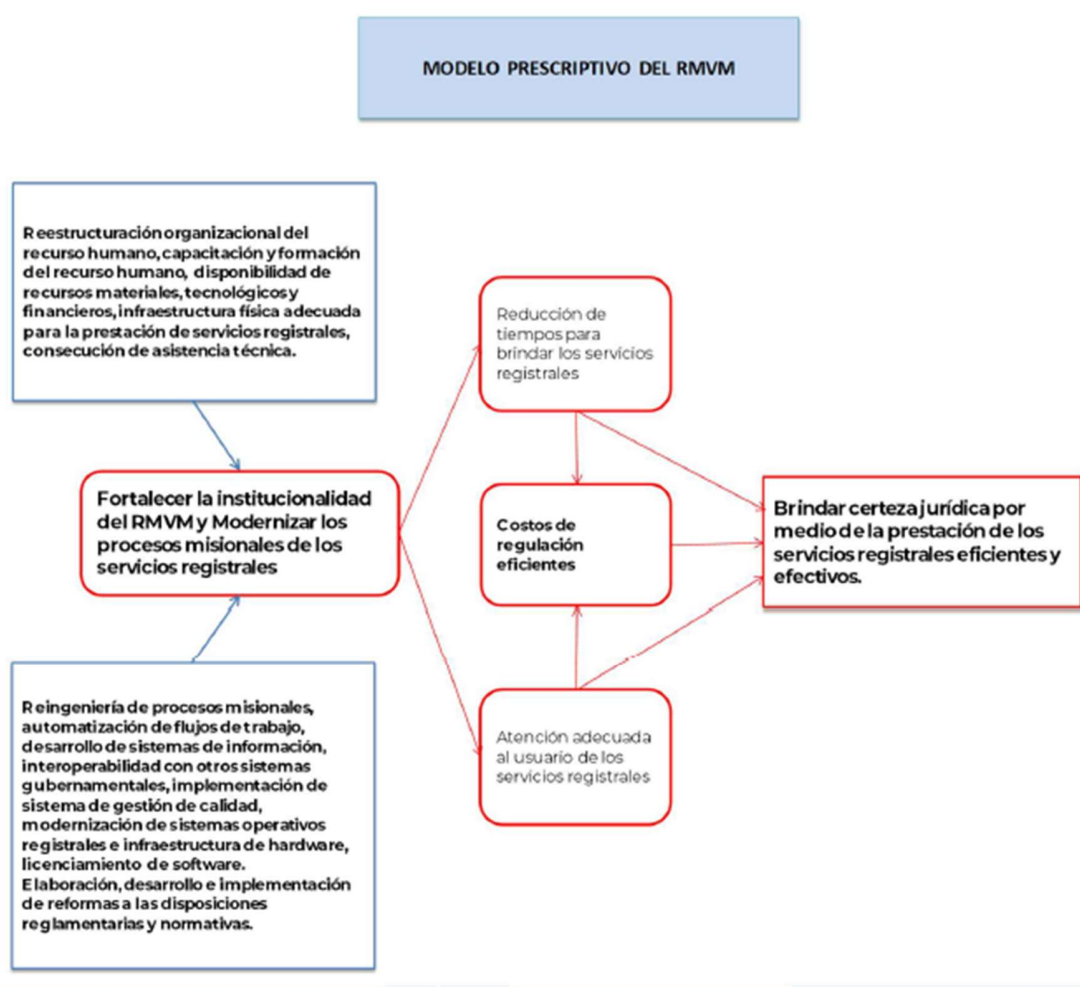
MODELO PRESCRIPTIVO DEL RMVM

Reestructuración organizacional del recurso humano, capacitación y formación del recurso humano, disponibilidad de recursos materiales, tecnológicos y financieros, infraestructura física adecuada para la prestación de servicios registrales, consecución de asistencia técnica.

Fortalecer la institucionalidad del RMVM y Modernizar los procesos misionales de los servicios registrales

Reingeniería de procesos misionales, automatización de flujos de trabajo, desarrollo de sistemas de información, interoperabilidad con otros sistemas gubernamentales, implementación de sistema de gestión de calidad, modernización de sistemas operativos registrales e infraestructura de hardware, licenciamiento de software. Elaboración, desarrollo e implementación de reformas a las disposiciones reglamentarias y normativas.

Reducción de tiempos para brindar los servicios registrales

Costos de regulación eficientes

Atención adecuada al usuario de los servicios registrales

Brindar certeza jurídica por medio de la prestación de los servicios registrales eficientes y efectivos.